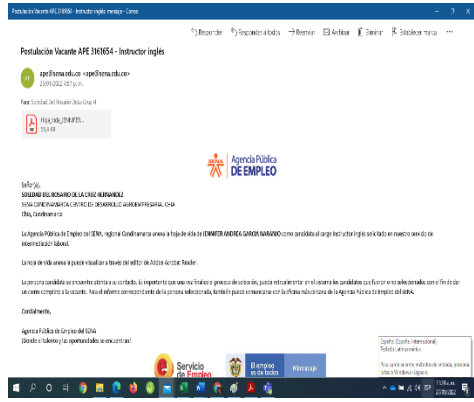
Postulación Vacante APE 3161654 - Instructor inglés mensaje - Correo

Responder Responder a todos Reenviar Archivar Eliminar Establecer marca

Postulación Vacante APE 3161654 - Instructor inglés

ape@sena.edu.co <ape@sena.edu.co>
23/09/2022 4:57 p. m.

Para: Soledad Del Rosario Dela Cruz H

Hoja_Vida_JENNIFER...
33,6 KB

SENA Agencia Pública DE EMPLEO

Señor(a):
SOLEDAD DEL ROSARIO DE LA CRUZ HERNANDEZ
SENA CUNDINAMARCA CENTRO DE DESARROLLO AGROEMPRESARIAL CHIA
Chía, Cundinamarca

La Agencia Pública de Empleo del SENA, regional Cundinamarca anexa la hoja de vida de JENNIFER ANDREA GARCIA NARANJO como candidata al cargo Instructor inglés solicitado en nuestro servicio de intermediación laboral.

La hoja de vida anexa la puede visualizar a través del editor de Adobe Acrobat Reader.

La persona candidata se encuentra atenta a su contacto. Es importante que una vez finalice el proceso de selección, pueda retroalimentar en el sistema las candidatas que fueron o no seleccionadas con el fin de dar un cierre completo a la vacante. Para el referente correspondiente de la persona seleccionada, también puede comunicarse con la oficina más cercana de la Agencia Pública de Empleo del SENA.

Cordialmente,

Agencia Pública de Empleo del SENA
¡Donde el talento y las oportunidades se encuentran!

Servicio de Empleo

El empleo es de todos Mintrabajo

Español (España, Internacional)
Teclado Latinoamérica
Para cambiar entre métodos de entrada, presiona Windows+Espacio.

ESP 11:58 a. m. 27/09/2022